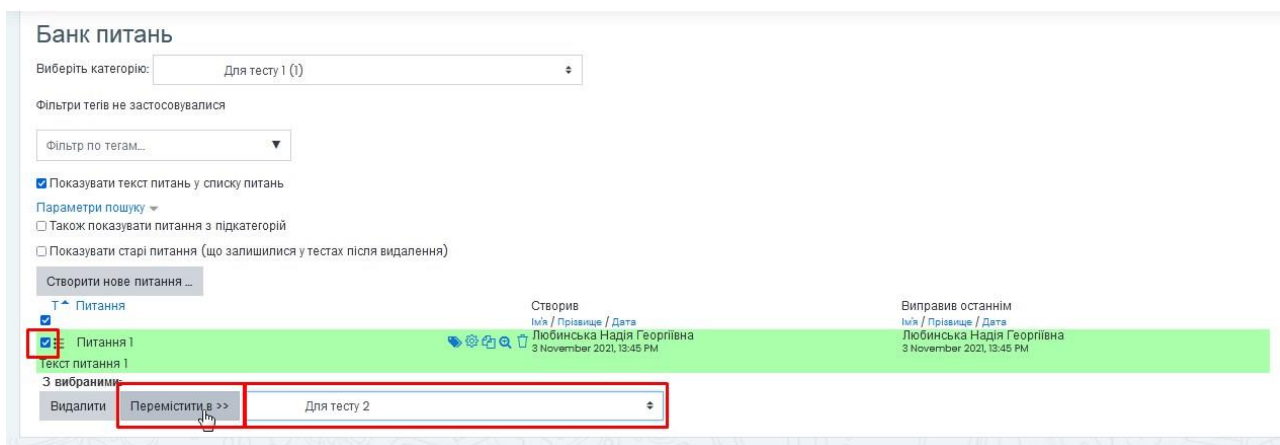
Банк питань

Виберіть категорію: Для тесту 1 (1)

Фільтри тегів не застосувалися

Фільтр по тегам...

Показувати текст питань у списку питань

Параметри пошуку

Також показувати питання з підкатегорій

Показувати старі питання (що залишилися у тестах після видалення)

Створити нове питання ...

| Т Питання | Створив Ім'я / Прізвище / Дата | Виправив останнім Ім'я / Прізвище / Дата |
|---|---|---|
| Питання 1 | Любинська Надія Георгіївна 3 November 2021, 13:45 PM | Любинська Надія Георгіївна 3 November 2021, 13:45 PM |

Текст питання 1

З вибраними:

Видалити Перемістити в >> Для тесту 2